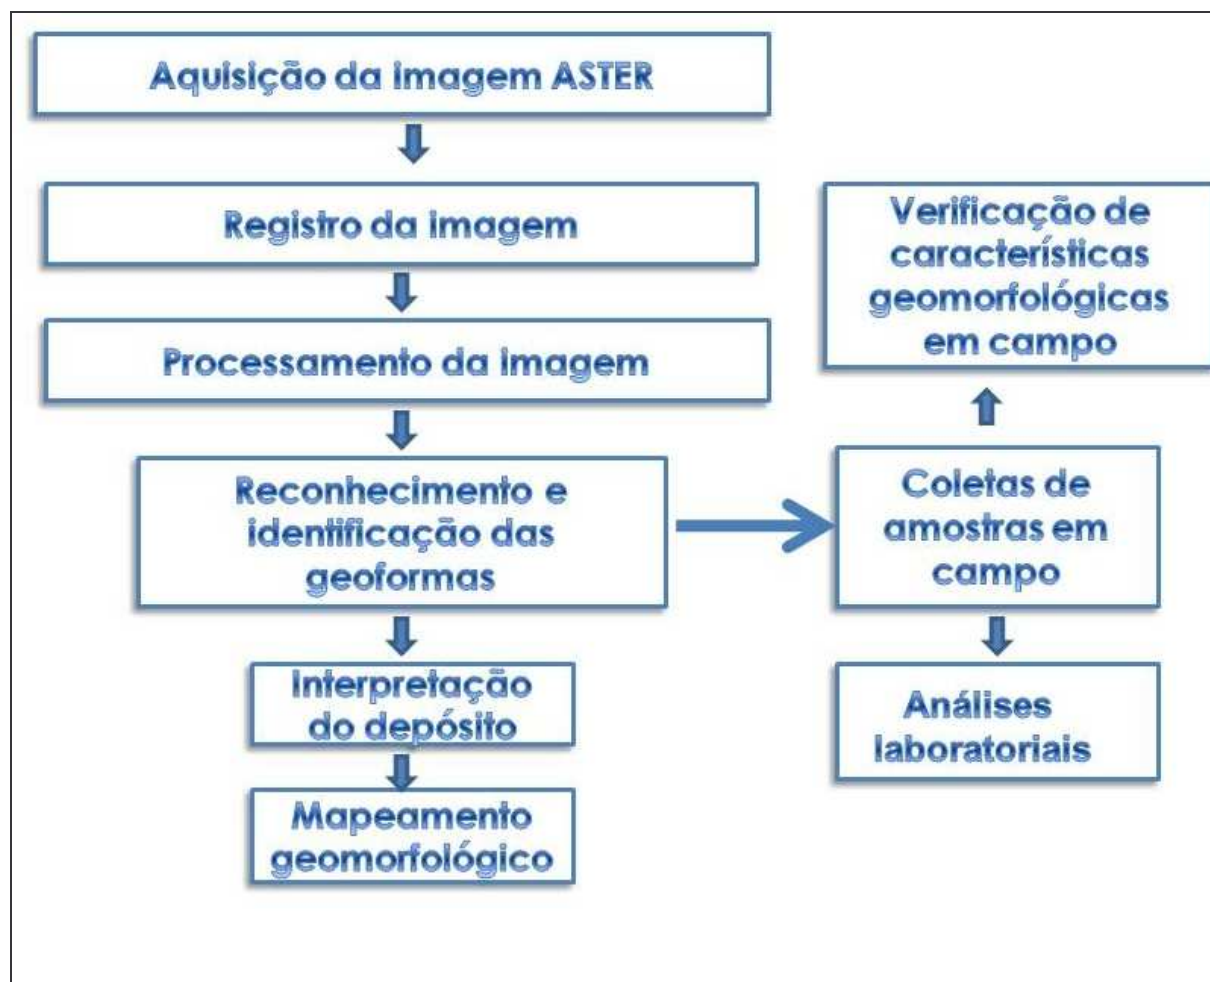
Aquisição da imagem ASTER

Registro da imagem

Processamento da imagem

Reconhecimento e identificação das geoformas

Interpretação do depósito

Mapeamento geomorfológico

Verificação de características geomorfológicas em campo

Coletas de amostras em campo

Análises laboratoriais